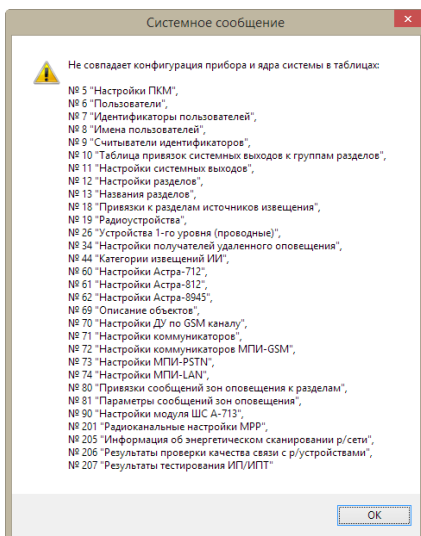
Системное сообщение

Не совпадает конфигурация прибора и ядра системы в таблицах:

№ 5 "Настройки ПКМ",
№ 6 "Пользователи",
№ 7 "Идентификаторы пользователей",
№ 8 "Имена пользователей",
№ 9 "Считыватели идентификаторов",
№ 10 "Таблица привязок системных выходов к группам разделов",
№ 11 "Настройки системных выходов",
№ 12 "Настройки разделов",
№ 13 "Названия разделов",
№ 18 "Привязки к разделам источников извещения",
№ 19 "Радиоустройства",
№ 26 "Устройства 1-го уровня (проводные)",
№ 34 "Настройки получателей удаленного оповещения",
№ 44 "Категории извещений ИИ",
№ 60 "Настройки Астра-712",
№ 61 "Настройки Астра-812",
№ 62 "Настройки Астра-8945",
№ 69 "Описание объектов",
№ 70 "Настройки ДУ по GSM каналу",
№ 71 "Настройки коммуникаторов",
№ 72 "Настройки коммуникаторов МПИ-GSM",
№ 73 "Настройки МПИ-PSTN",
№ 74 "Настройки МПИ-LAN",
№ 80 "Привязки сообщений зон оповещения к разделам",
№ 81 "Параметры сообщений зон оповещения",
№ 90 "Настройки модуля ШС А-713",
№ 201 "Радиоканальные настройки МРР",
№ 205 "Информация об энергетическом сканировании р/сети",
№ 206 "Результаты проверки качества связи с р/устройствами",
№ 207 "Результаты тестирования ИП/ИПТ"

OK